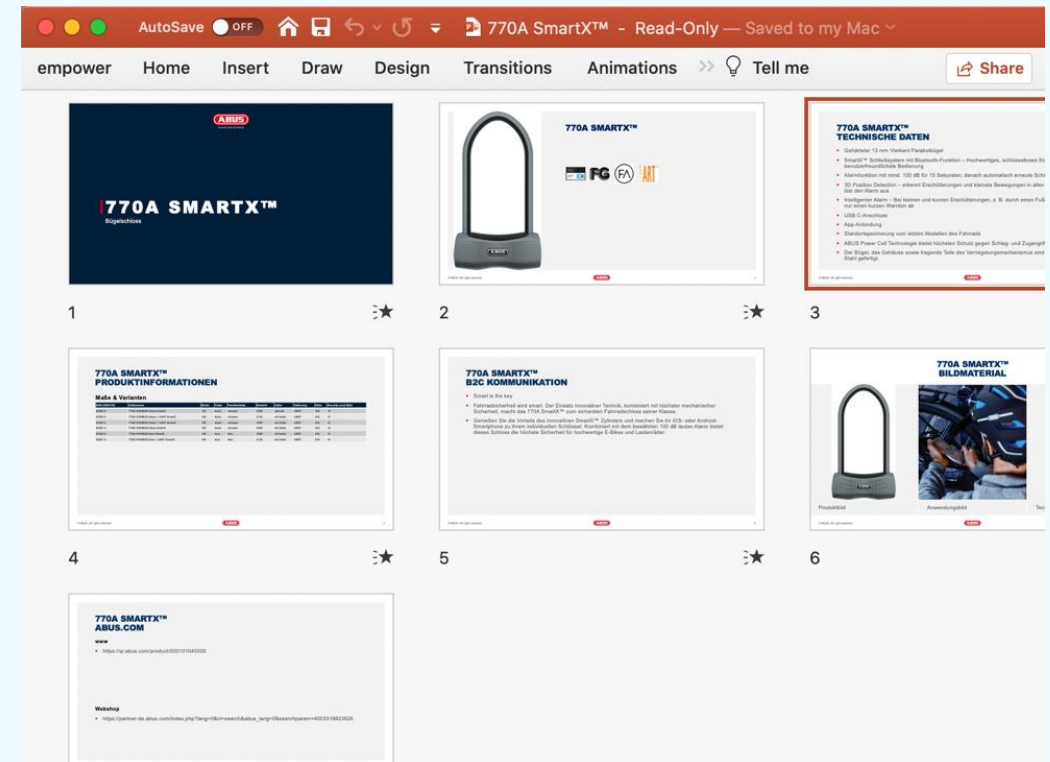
AutoSave OFF 770A SmartX™ - Read-Only — Saved to my Mac

empower Home Insert Draw Design Transitions Animations Tell me Share

ABUS

770A SMARTX™

Bügelschloss

1

770A SMARTX™

FG

2

770A SMARTX™
TECHNISCHE DATEN

- Gehärteter 13 mm Vierkant Parabolbügel
- SmartX™ Schließsystem mit Bluetooth-Funktion – Hochwertiges, schlüsselloses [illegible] benutzerfreundliche Bedienung
- Alarmfunktion mit mind. 100 dB für 15 Sekunden, danach automatisch erneute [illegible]
- 3D Position Detection – erkennt Erschütterungen und kleinste Bewegungen in allen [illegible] löst den Alarm aus
- Intelligenter Alarm – Bei kleinen und kurzen Erschütterungen, z. B. durch einen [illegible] nur einen kurzen Warnton ab
- USB C-Anschluss
- App-Anbindung
- Standortspeicherung vom letzten Abstellen des Fahrrads
- ABUS Power Cell Technologie bietet höchsten Schutz gegen Schlag- und Zugangriff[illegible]
- Der Bügel, das Gehäuse sowie tragende Teile des Verriegelungsmechanismus sind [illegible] Stahl gefertigt

3

770A SMARTX™
PRODUKTINFORMATIONEN

Maße & Varianten

4

770A SMARTX™
B2C KOMMUNIKATION

- Smart is the key
- Fahrradsicherheit wird smart. Der Einsatz innovativer Technik, kombiniert mit höchster mechanischer Sicherheit, macht das 770A SmartX™ zum sichersten Fahrradschloss seiner Klasse.
- Genießen Sie die Vorteile des innovativen SmartX™ Zylinders und machen Sie Ihr iOS- oder Android-Smartphone zu Ihrem individuellen Schlüssel. Kombiniert mit dem bewährten 100 dB lauten Alarm bietet dieses Schloss die höchste Sicherheit für hochwertige E-Bikes und Lastenräder.

5

770A SMARTX™
BILDMATERIAL

Produktbild Anwendungsbild Tec

6

770A SMARTX™
ABUS.COM

www

- https://gr.abus.com/product/9001010040000

Webshop

- https://partner-de.abus.com/index.php?lang=0&cl=search&abus_lang=0&searchparam=4003318823626